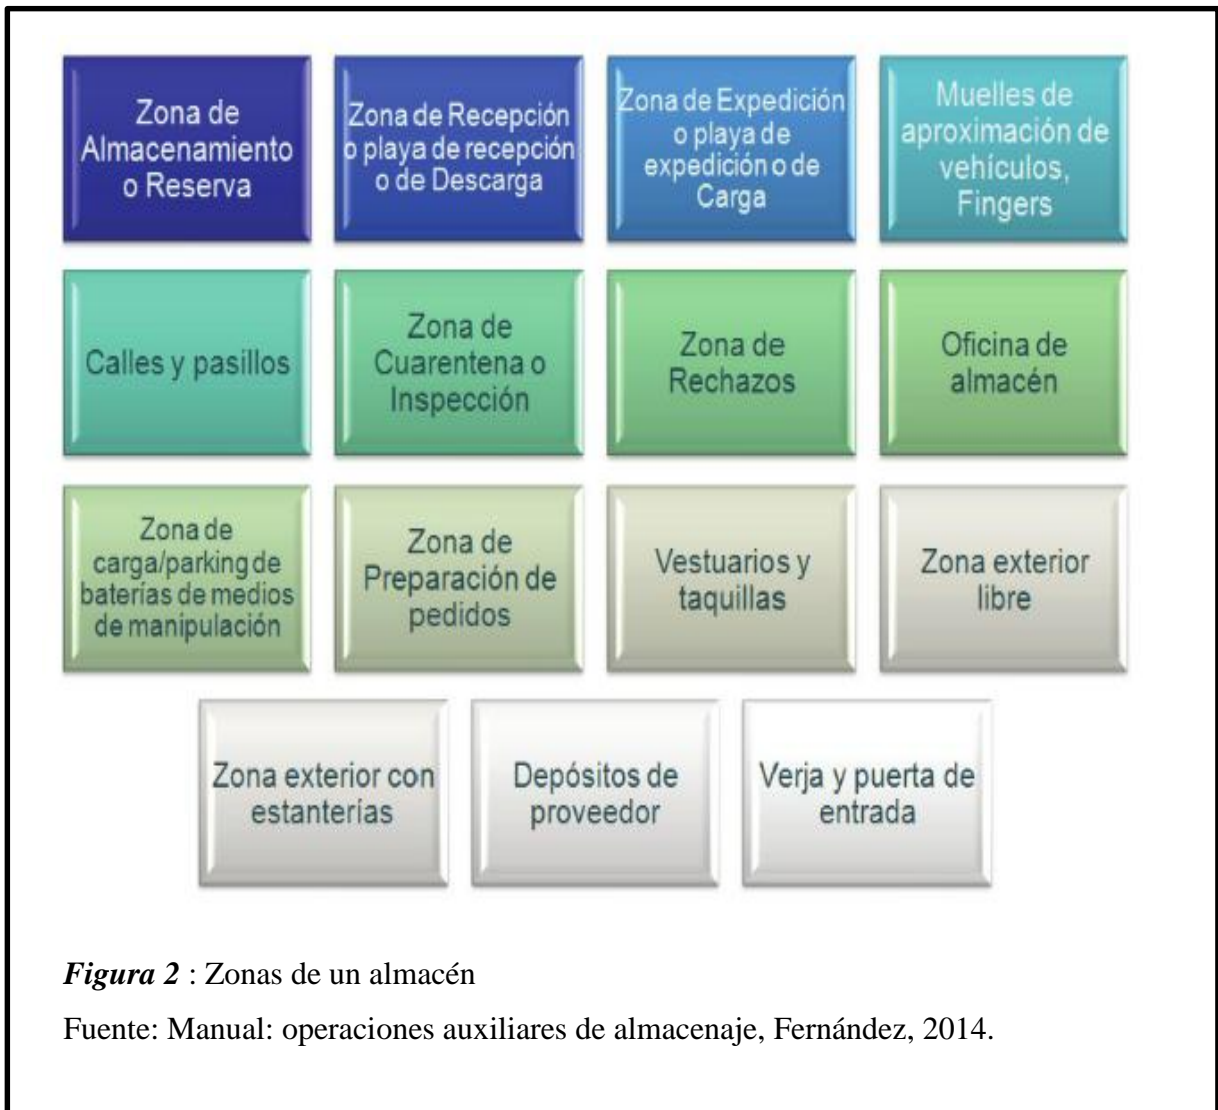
Zona de Almacenamiento o Reserva

Zona de Recepción o playa de recepción o de Descarga

Zona de Expedición o playa de expedición o de Carga

Muelles de aproximación de vehículos, Fingers

Calles y pasillos

Zona de Cuarentena o Inspección

Zona de Rechazos

Oficina de almacén

Zona de carga/parking de baterías de medios de manipulación

Zona de Preparación de pedidos

Vestuarios y taquillas

Zona exterior libre

Zona exterior con estanterías

Depósitos de proveedor

Verja y puerta de entrada

*Figura 2* : Zonas de un almacén

Fuente: Manual: operaciones auxiliares de almacenaje, Fernández, 2014.